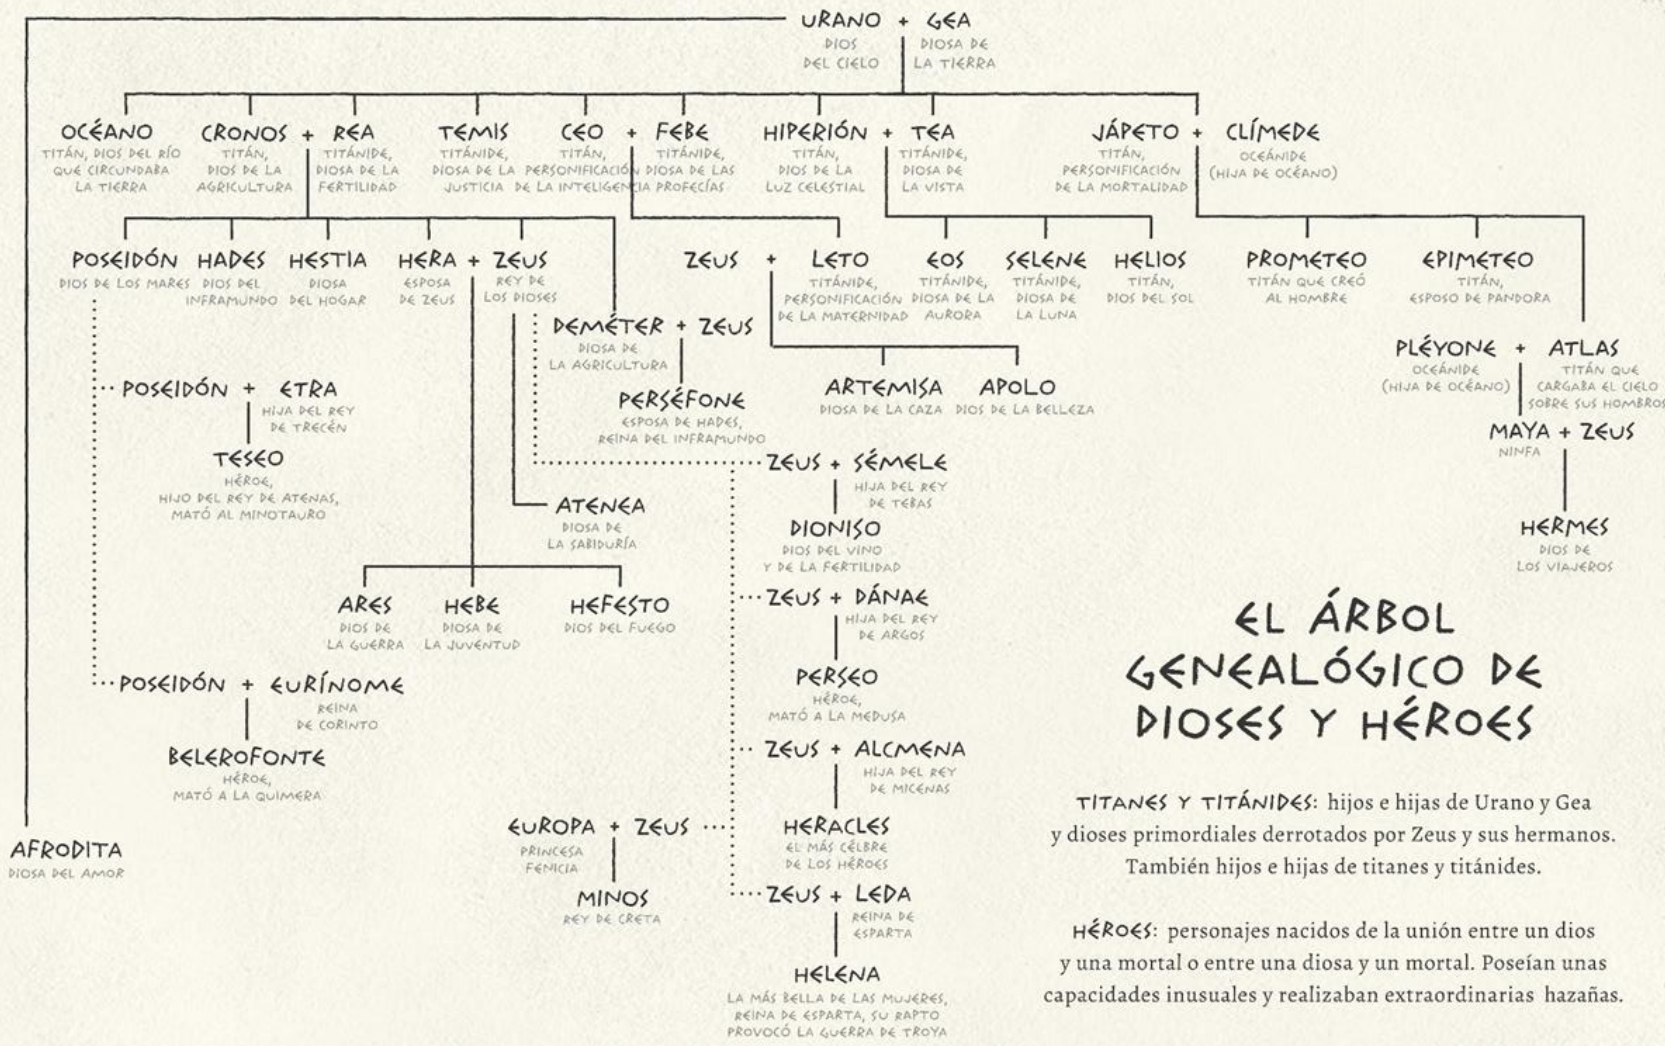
URANO + GEA
DIOS DEL CIELO
DIOSA DE LA TIERRA

OCÉANO
TITÁN, DIOS DEL RÍO QUE CIRCUNDABA LA TIERRA

CRONOS + REA
TITÁN, DIOS DE LA AGRICULTURA
TITÁNIDE, DIOSA DE LA FERTILIDAD

TEMIS
TITÁNIDE, DIOSA DE LA JUSTICIA

CEO + FEBE
TITÁN, PERSONIFICACIÓN DE LA INTELIGENCIA
TITÁNIDE, DIOSA DE LAS PROFECÍAS

HIPERIÓN + TEA
TITÁN, DIOS DE LA LUZ CELESTIAL
TITÁNIDE, DIOSA DE LA VISTA

JÁPETO + CLÍMEDE
TITÁN, PERSONIFICACIÓN DE LA MORTALIDAD
OCEÁNIDE (HIJA DE OCÉANO)

POSEIDÓN
DIOS DE LOS MARES

HADES
DIOS DEL INFRAMUNDO

HESTIA
DIOSA DEL HOGAR

HERA + ZEUS
ESPOSA DE ZEUS
REY DE LOS DIOSES

ZEUS + LETO
TITÁNIDE, PERSONIFICACIÓN DE LA MATERNIDAD

EOS
TITÁNIDE, DIOSA DE LA AURORA

SELENE
TITÁNIDE, DIOSA DE LA LUNA

HELIOS
TITÁN, DIOS DEL SOL

PROMETEO
TITÁN QUE CREÓ AL HOMBRE

EPIMETEO
TITÁN, ESPOSO DE PANDORA

DEMÉTER + ZEUS
DIOSA DE LA AGRICULTURA

PERSÉFONE
ESPOSA DE HADES, REINA DEL INFRAMUNDO

ARTEMISA
DIOSA DE LA CAZA

APOLO
DIOS DE LA BELLEZA

PLÉYONE + ATLAS
OCEÁNIDE (HIJA DE OCÉANO)
TITÁN QUE CARGABA EL CIELO SOBRE SUS HOMBROS

MAYA + ZEUS
NINFA

HERMES
DIOS DE LOS VIAJEROS

POSEIDÓN + ETRA
HIJA DEL REY DE TRECÉN

TESEO
HÉROE, HIJO DEL REY DE ATENAS, MATÓ AL MINOTAURO

ZEUS + SÉMELE
HIJA DEL REY DE TEBAS

DIONISO
DIOS DEL VINO Y DE LA FERTILIDAD

ATENEA
DIOSA DE LA SABIDURÍA

ARES
DIOS DE LA GUERRA

HEBE
DIOSA DE LA JUVENTUD

HEFESTO
DIOS DEL FUEGO

ZEUS + DÁNAE
HIJA DEL REY DE ARGOS

PERSEO
HÉROE, MATÓ A LA MEDUSA

POSEIDÓN + EURÍNOME
REINA DE CORINTO

BELEROFONTE
HÉROE, MATÓ A LA QUIMERA

ZEUS + ALCMENA
HIJA DEL REY DE MICENAS

HERACLES
EL MÁS CÉLEBRE DE LOS HÉROES

EUROPA + ZEUS
PRINCESA FENICIA

MINOS
REY DE CRETA

ZEUS + LEDA
REINA DE ESPARTA

HELENA
LA MÁS BELLA DE LAS MUJERES, REINA DE ESPARTA, SU RAPTO PROVOCÓ LA GUERRA DE TROYA

AFRODITA
DIOSA DEL AMOR

EL ÁRBOL GENEALÓGICO DE DIOSES Y HÉROES

TITANES Y TITÁNIDES: hijos e hijas de Urano y Gea y dioses primordiales derrotados por Zeus y sus hermanos. También hijos e hijas de titanes y titánides.

HÉROES: personajes nacidos de la unión entre un dios y una mortal o entre una diosa y un mortal. Poseían unas capacidades inusuales y realizaban extraordinarias hazañas.